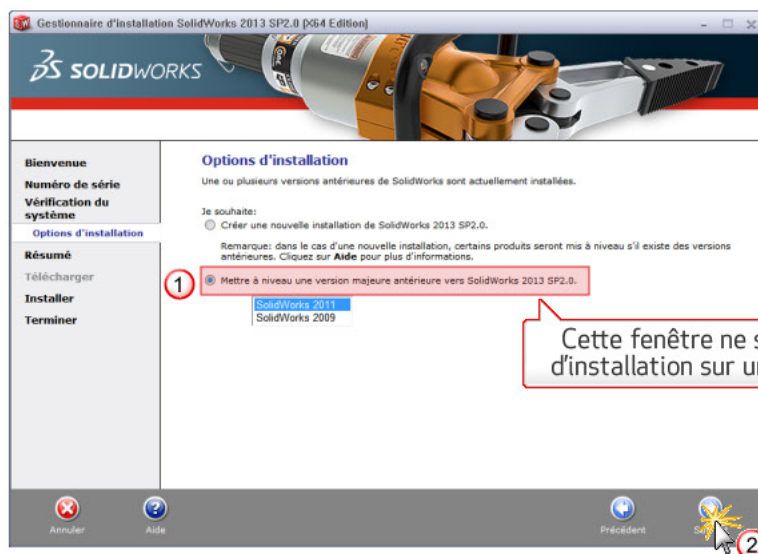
Gestionnaire d'installation SolidWorks 2013 SP2.0 [X64 Edition]

SOLIDWORKS

Bienvenue
Numéro de série
Vérification du système
Options d'installation
Résumé
Télécharger
Installer
Terminer

Options d'installation

Une ou plusieurs versions antérieures de SolidWorks sont actuellement installées.

Je souhaite:

Créer une nouvelle installation de SolidWorks 2013 SP2.0.

Remarque: dans le cas d'une nouvelle installation, certains produits seront mis à niveau s'il existe des versions antérieures. Cliquez sur Aide pour plus d'informations.

1

Mettre à niveau une version majeure antérieure vers SolidWorks 2013 SP2.0.

SolidWorks 2011
SolidWorks 2009

Cette fenêtre ne s
d'installation sur u

Annuler
Aide
Précédent
Su
2